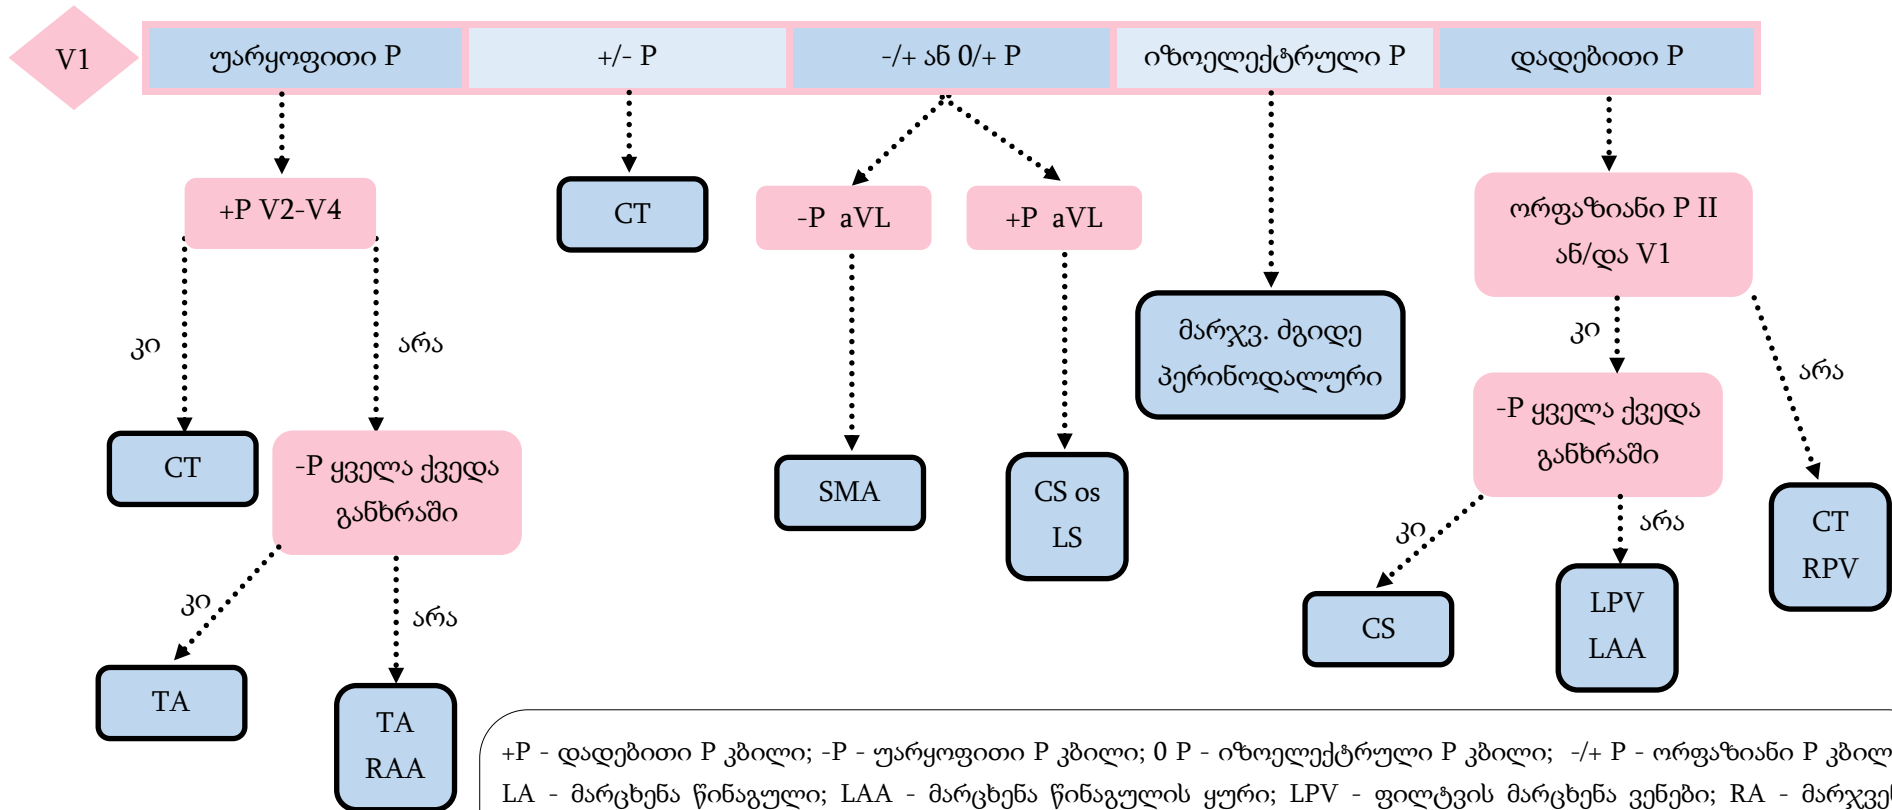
V1

უარყოფითი P

+/- P

-/+ ან 0/+ P

იზოელექტრული P

დადებითი P

+P V2-V4

კი

CT

არა

-P ყველა ქვედა განხრაში

კი

TA

არა

TA RAA

CT

-P aVL

SMA

+P aVL

CS os LS

მარჯვ. ძგიდე პერინოდალური

ორფაზიანი P II ან/და V1

კი

-P ყველა ქვედა განხრაში

კი

CS

არა

LPV LAA

არა

CT RPV

+P - დადებითი P კბილი; -P - უარყოფითი P კბილი; 0 P - იზოელექტრული P კბილი; -/+ P - ორფაზიანი P კბილ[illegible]
LA - მარცხენა წინაგული; LAA - მარცხენა წინაგულის ყური; LPV - ფილტვის მარცხენა ვენები; RA - მარჯვე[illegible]